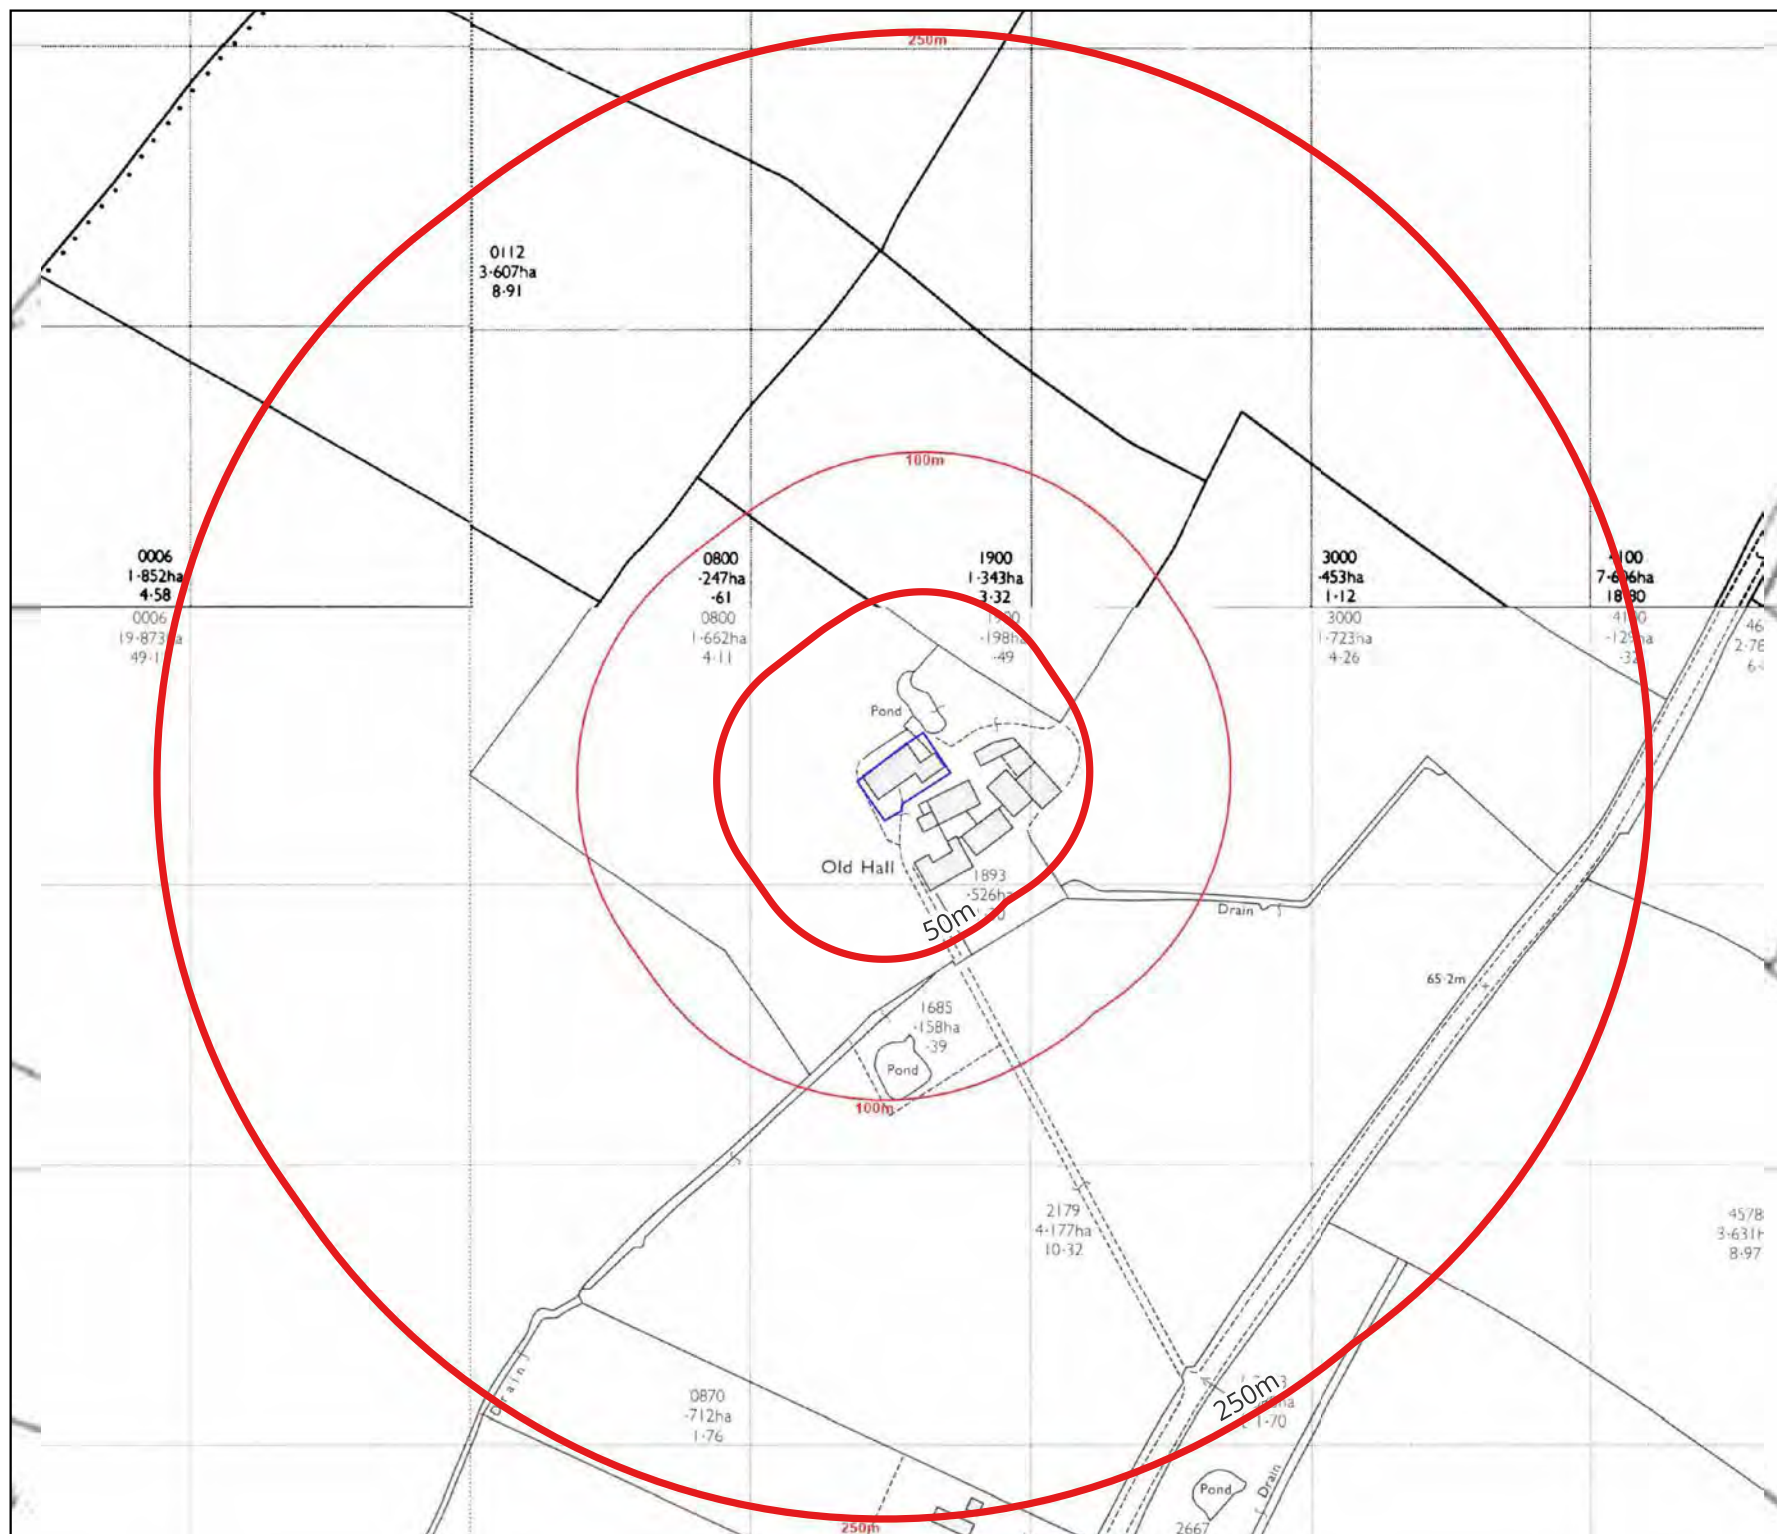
250m

0112
3·607ha
8·91

100m

0006
1·852ha
4·58
0006
19·873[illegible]a
49·1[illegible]

0800
·247ha
·61
0800
1·662ha
4·11

1900
1·343ha
3·32
1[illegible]0
·198h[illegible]
·49

3000
·453ha
1·12
3000
1·723ha
4·26

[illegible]100
7·6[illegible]6ha
18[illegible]0
41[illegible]0
·12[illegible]ha
·3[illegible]

46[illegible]
2·7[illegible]
6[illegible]

Pond

Old Hall

1893
·526h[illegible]
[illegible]0

50m

Drain

65·2m

1685
·158ha
·39

Pond

100m

2179
4·177ha
10·32

4578
3·631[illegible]
8·97

Drain

0870
·712ha
1·76

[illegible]3
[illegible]ha
1·70

250m

Pond

Drain

2667

250m